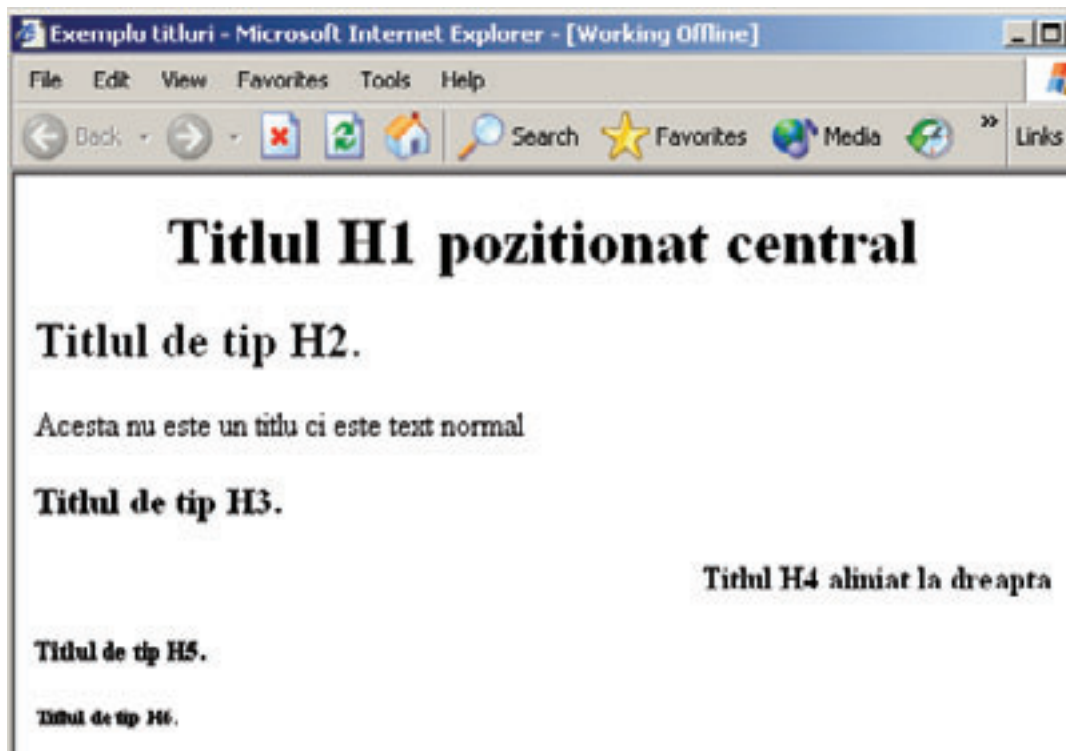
Exemplu titluri - Microsoft Internet Explorer - [Working Offline]

File Edit View Favorites Tools Help

Back Search Favorites Media » Links

Titlul H1 pozitionat central

Titlul de tip H2.

Acesta nu este un titlu ci este text normal

Titlul de tip H3.

Titlul H4 aliniat la dreapta

Titlul de tip H5.

Titlul de tip H6.